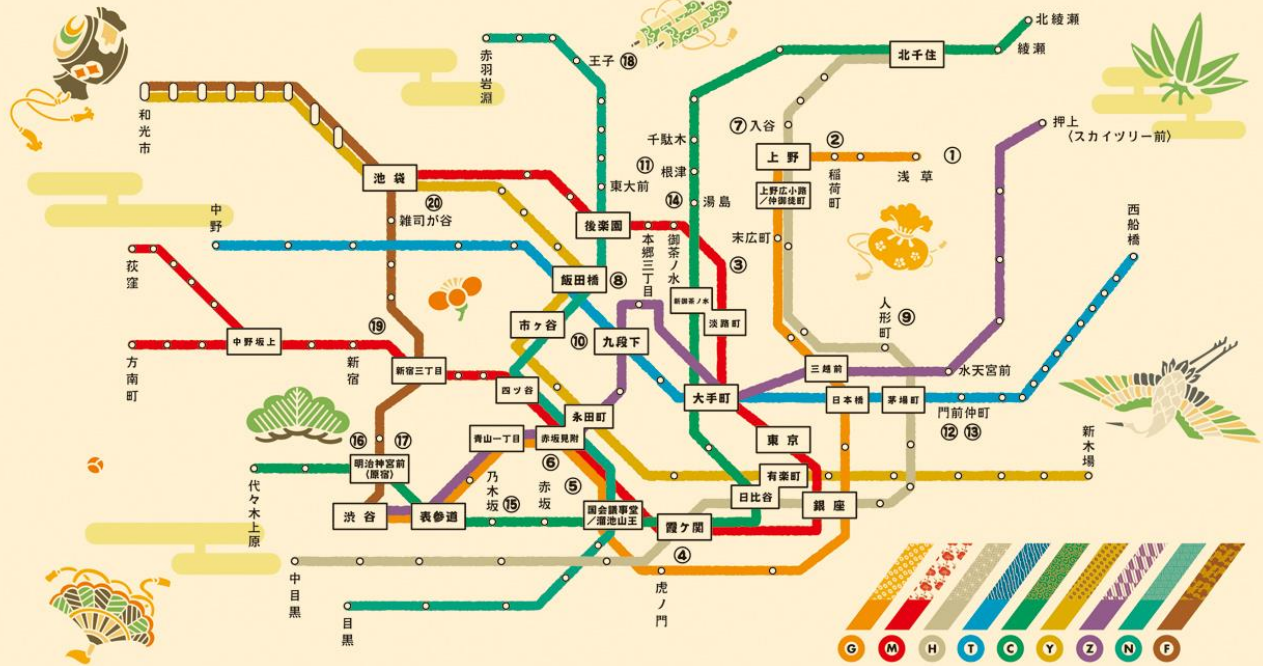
北綾瀬
綾瀬
北千住
赤羽岩淵
王子 ⑱
和光市
⑦入谷
千駄木
押上〈スカイツリー前〉
上野
②
稲荷町
①
浅草
根津
⑪
東大前
⑭
湯島
上野広小路/仲御徒町
池袋
⑳
雑司が谷
後楽園
本郷三丁目
御茶ノ水
末広町
③
中野
荻窪
飯田橋
⑧
西船橋
新御茶ノ水
淡路町
市ヶ谷
⑩
九段下
人形町
⑨
中野坂上
⑲
新宿
方南町
新宿三丁目
四ツ谷
大手町
三越前
水天宮前
日本橋
茅場町
門前仲町
⑫ ⑬
永田町
東京
青山一丁目
赤坂見附
⑯ ⑰
明治神宮前〈原宿〉
⑥
新木場
代々木上原
有楽町
日比谷
乃木坂
⑮
赤坂
⑤
渋谷
表参道
国会議事堂/溜池山王
霞ヶ関
銀座
④
中目黒
虎ノ門
目黒
G M H T C Y Z N F